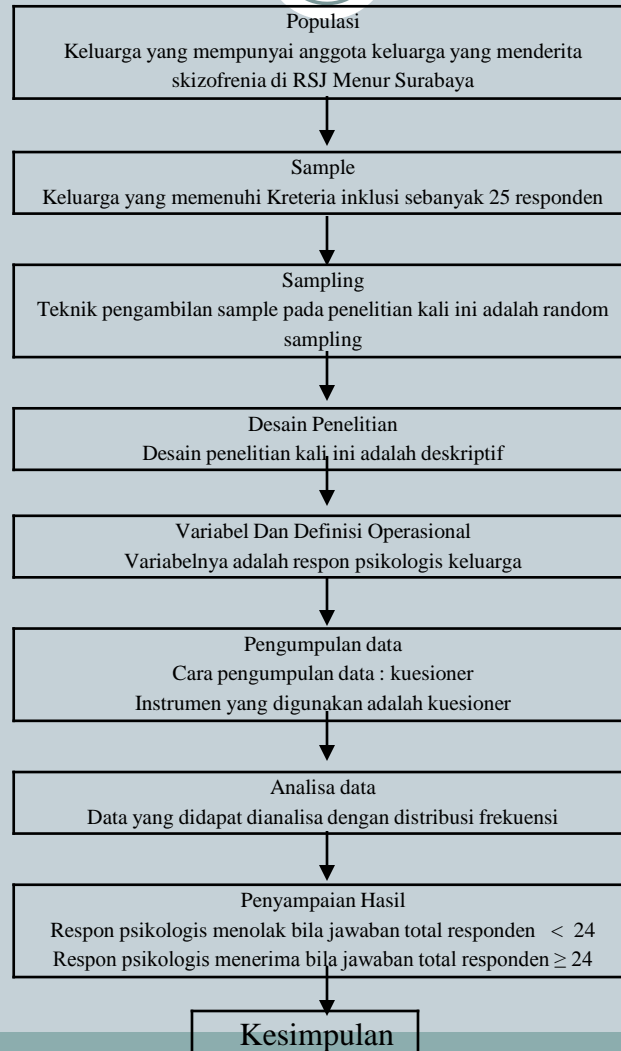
Populasi
Keluarga yang mempunyai anggota keluarga yang menderita skizofrenia di RSJ Menur Surabaya

Sample
Keluarga yang memenuhi Kreteria inklusi sebanyak 25 responden

Sampling
Teknik pengambilan sample pada penelitian kali ini adalah random sampling

Desain Penelitian
Desain penelitian kali ini adalah deskriptif

Variabel Dan Definisi Operasional
Variabelnya adalah respon psikologis keluarga

Pengumpulan data
Cara pengumpulan data : kuesioner
Instrumen yang digunakan adalah kuesioner

Analisa data
Data yang didapat dianalisa dengan distribusi frekuensi

Penyampaian Hasil
Respon psikologis menolak bila jawaban total responden $< 24$
Respon psikologis menerima bila jawaban total responden $\geq 24$

Kesimpulan